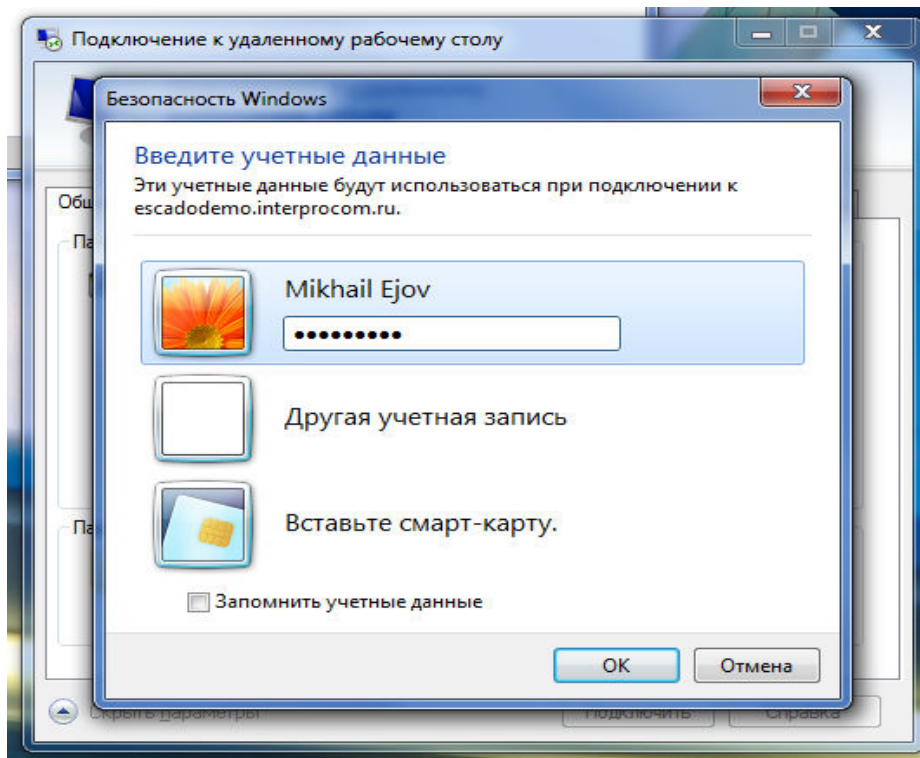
Подключение к удаленному рабочему столу

Общ

Па

Па

Безопасность Windows

Введите учетные данные

Эти учетные данные будут использоваться при подключении к escadodemo.interprocom.ru.

Mikhail Ejov

●●●●●●●●●

Другая учетная запись

Вставьте смарт-карту.

Запомнить учетные данные

OK

Отмена

Скрыть параметры

Подключить

Справка